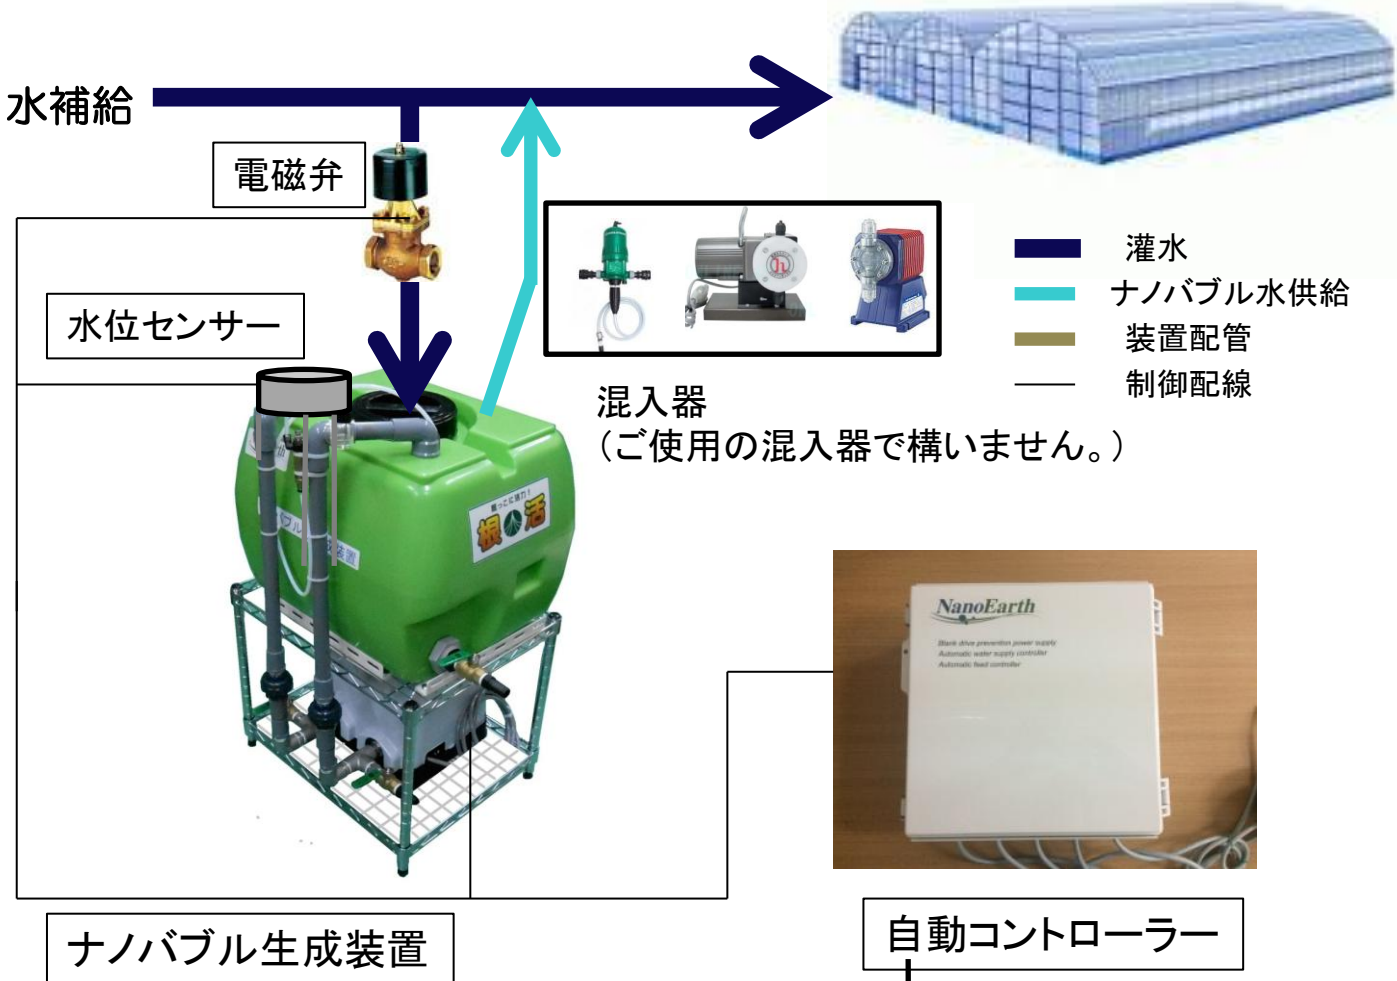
水補給

電磁弁

水位センサー

灌水
ナノバブル水供給
装置配管
制御配線

混入器
（ご使用の混入器で構いません。）

根活

NanoEarth
Black drive prevention power supply
Automatic water supply controller
Automatic feed controller

ナノバブル生成装置

自動コントローラー